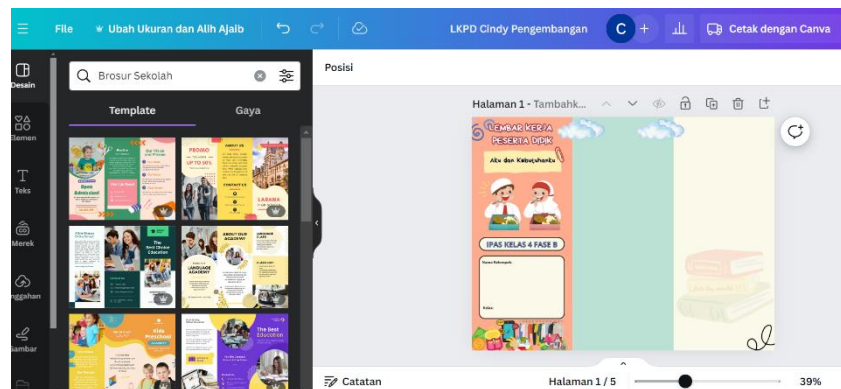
File Ubah Ukuran dan Alih Ajaib

LKPD Cindy Pengembangan

C

Cetak dengan Canva

Desain

Elemen

Teks

Merek

nggahan

Gambar

Brosur Sekolah

Template

Gaya

Posisi

Halaman 1 - Tambahk...

LEMBAR KERJA PESERTA DIDIK

Aku dan Kebutuhanku

IPAS KELAS 4 FASE B

Nama Kelompok:

Kelas:

Catatan

Halaman 1 / 5

39%